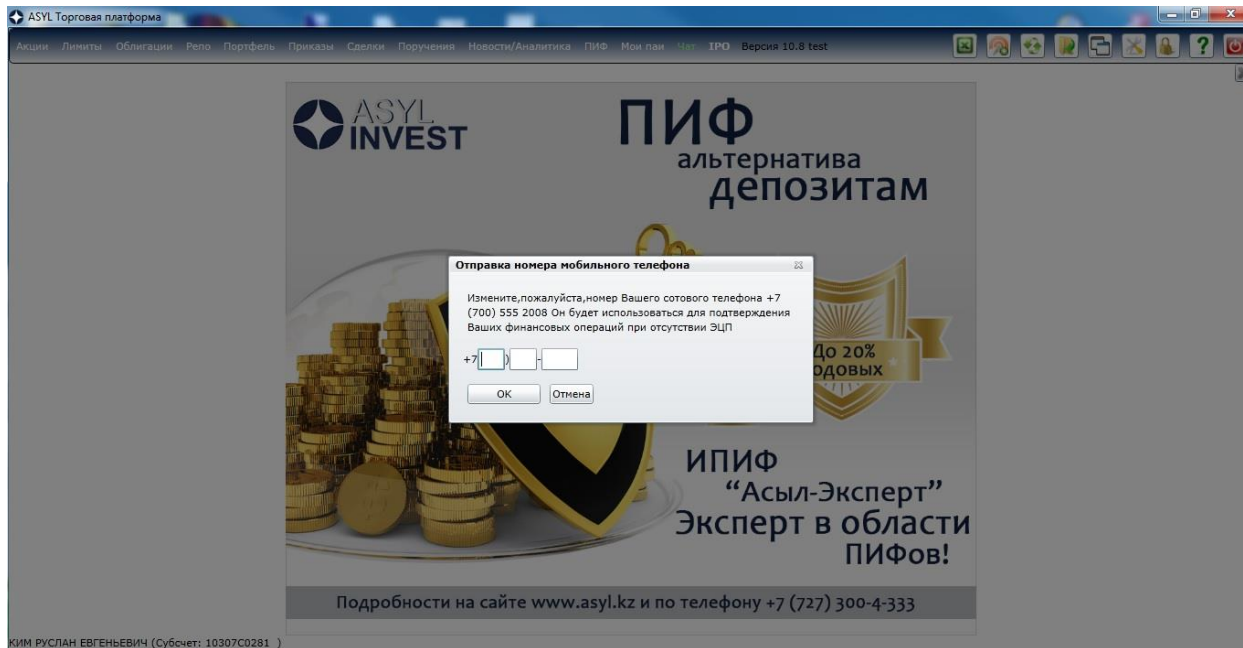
ASYL Торговая платформа

Акции Лимиты Облигации Репо Портфель Приказы Сделки Поручения Новости/Аналитика ПИФ Мои паи Чат IPO Версия 10.8 test

ASYL INVEST

ПИФ альтернатива депозитам

Отправка номера мобильного телефона

Измените,пожалуйста,номер Вашего сотового телефона +7 (700) 555 2008 Он будет использоваться для подтверждения Ваших финансовых операций при отсутствии ЭЦП

+7 ( ) -

OK Отмена

До 20% одовых

ИПИФ "Асыл-Эксперт" Эксперт в области ПИФов!

Подробности на сайте www.asyl.kz и по телефону +7 (727) 300-4-333

КИМ РУСЛАН ЕВГЕНЬЕВИЧ (Субсчет: 10307C0281 )